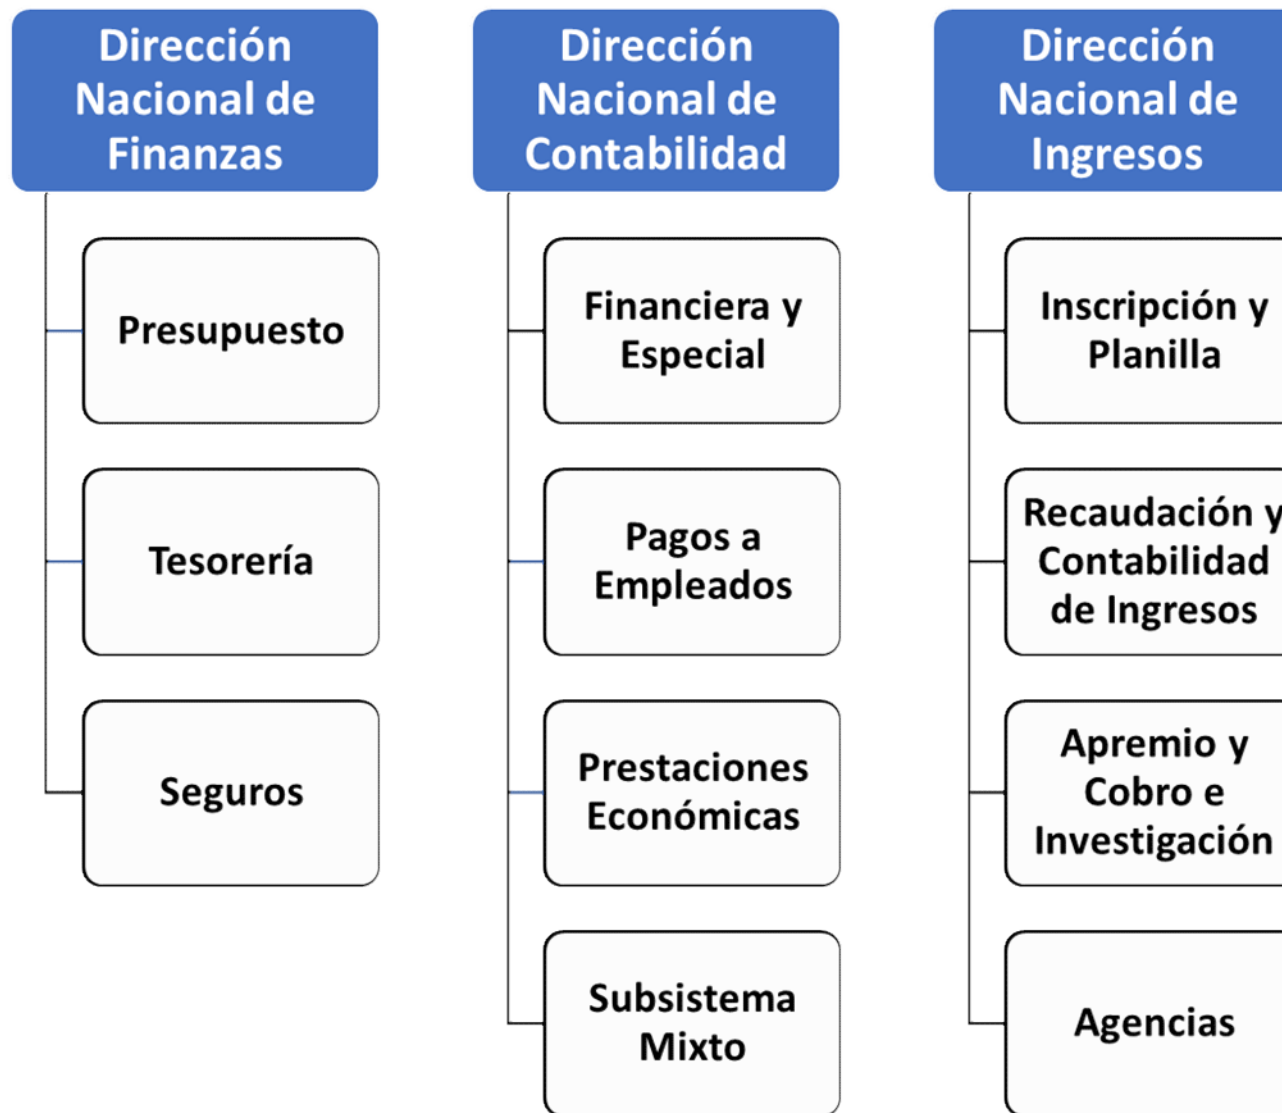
Dirección Nacional de Finanzas

Presupuesto

Tesorería

Seguros

Dirección Nacional de Contabilidad

Financiera y Especial

Pagos a Empleados

Prestaciones Económicas

Subsistema Mixto

Dirección Nacional de Ingresos

Inscripción y Planilla

Recaudación y Contabilidad de Ingresos

Apremio y Cobro e Investigación

Agencias